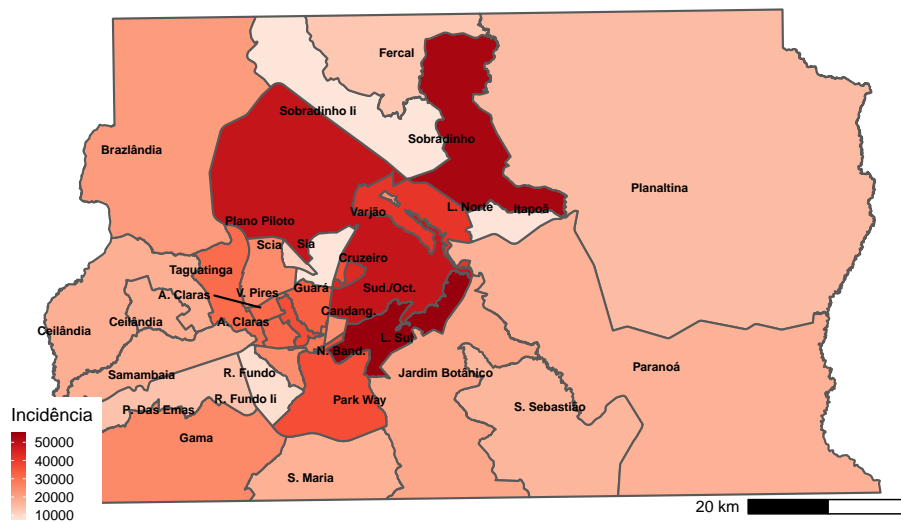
Fercal
Sobradinho Ii
Sobradinho
Brazlândia
Planaltina
Plano Piloto
Varjão
L. Norte
Itapoã
Scia
Sia
Taguatinga
Cruzeiro
A. Claras
V. Pires
Guará
Sud./Oct.
Ceilândia
Ceilândia
A. Claras
Candang.
L. Sul
N. Band.
Samambaia
R. Fundo
Jardim Botânico
Paranoá
P. Das Emas
R. Fundo Ii
Park Way
S. Sebastião
Gama
S. Maria

Incidência
50000
40000
30000
20000
10000

20 km